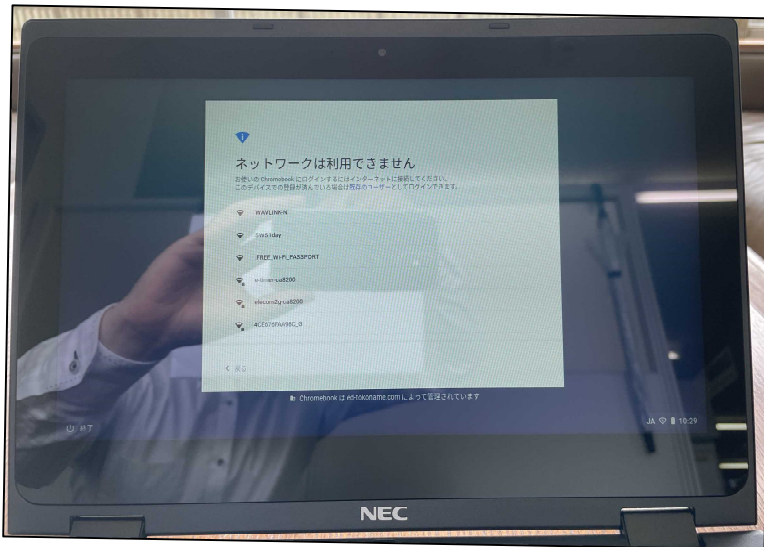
ネットワークは利用できません

お使いの Chromebook にログインするにはインターネットに接続してください。このデバイスでの登録が済んでいる場合は既存のユーザーとしてログインできます。

WAVLINK-N

SWS3day

FREE_Wi-Fi_PASSPORT

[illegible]-ca8200

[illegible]-ca8200

4CE676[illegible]_G

< 戻る

Chromebook は ed-tokoname.com によって管理されています

終了

JA 10:29

NEC